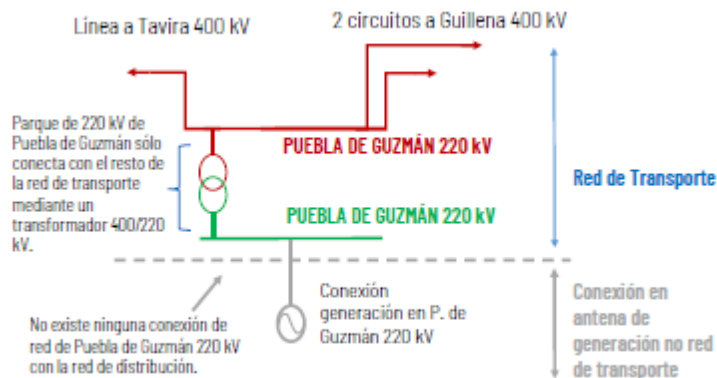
Línea a Tavira 400 kV

2 circuitos a Guillena 400 kV

Parque de 220 kV de Puebla de Guzmán sólo conecta con el resto de la red de transporte mediante un transformador 400/220 kV.

PUEBLA DE GUZMÁN 220 kV

PUEBLA DE GUZMÁN 220 kV

Red de Transporte

Conexión generación en P. de Guzmán 220 kV

No existe ninguna conexión de red de Puebla de Guzmán 220 kV con la red de distribución.

Conexión en antena de generación no red de transporte